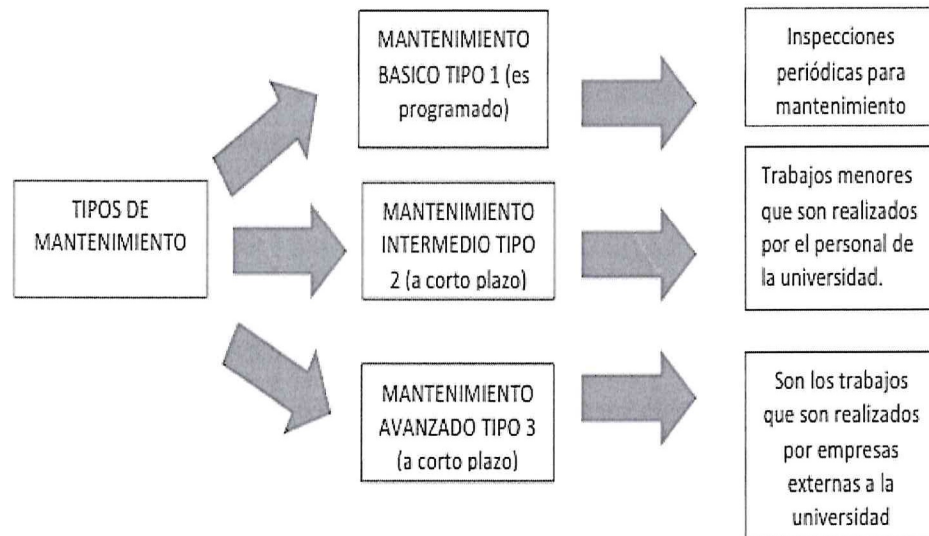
TIPOS DE MANTENIMIENTO

MANTENIMIENTO BASICO TIPO 1 (es programado)

Inspecciones periódicas para mantenimiento

MANTENIMIENTO INTERMEDIO TIPO 2 (a corto plazo)

Trabajos menores que son realizados por el personal de la universidad.

MANTENIMIENTO AVANZADO TIPO 3 (a corto plazo)

Son los trabajos que son realizados por empresas externas a la universidad